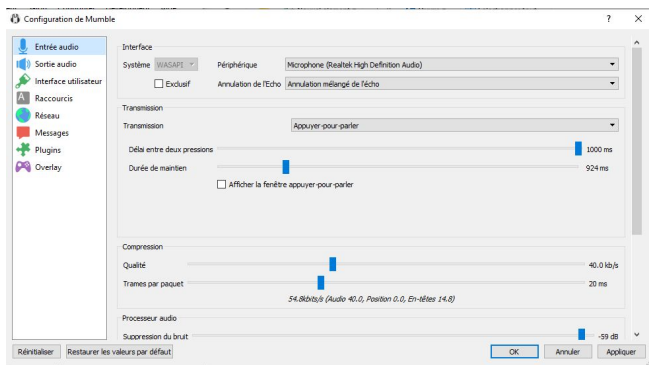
Configuration de Mumble

?
×

Entrée audio
Sortie audio
Interface utilisateur
Raccourcis
Réseau
Messages
Plugins
Overlay

Interface
Système WASAPI
Périphérique Microphone (Realtek High Definition Audio)
Exclusif
Annulation de l'Echo Annulation mélangé de l'écho

Transmission
Transmission Appuyer-pour-parler
Délai entre deux pressions 1000 ms
Durée de maintien 924 ms
Afficher la fenêtre appuyer-pour-parler

Compression
Qualité 40.0 kb/s
Trames par paquet 20 ms
54.8kbits/s (Audio 40.0, Position 0.0, En-têtes 14.8)

Processeur audio
Suppression du bruit -59 dB

Réinitialiser
Restaurer les valeurs par défaut
OK
Annuler
Appliquer